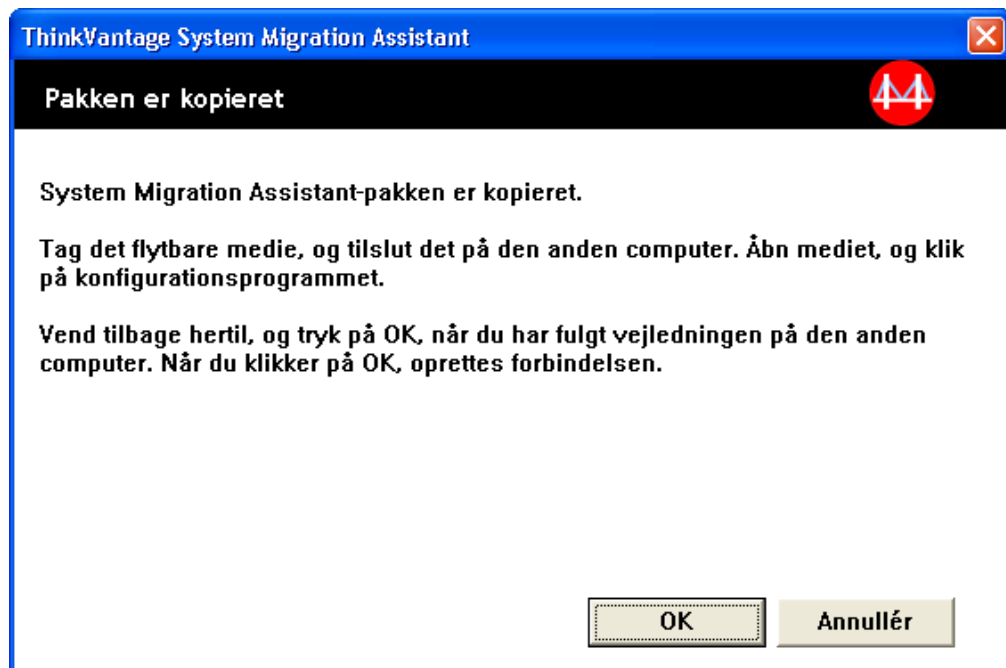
ThinkVantage System Migration Assistant

Pakken er kopieret

System Migration Assistant-pakken er kopieret.

Tag det flytbare medie, og tilslut det på den anden computer. Åbn mediet, og klik på konfigurationsprogrammet.

Vend tilbage hertil, og tryk på OK, når du har fulgt vejledningen på den anden computer. Når du klikker på OK, oprettes forbindelsen.

OK

Annullér